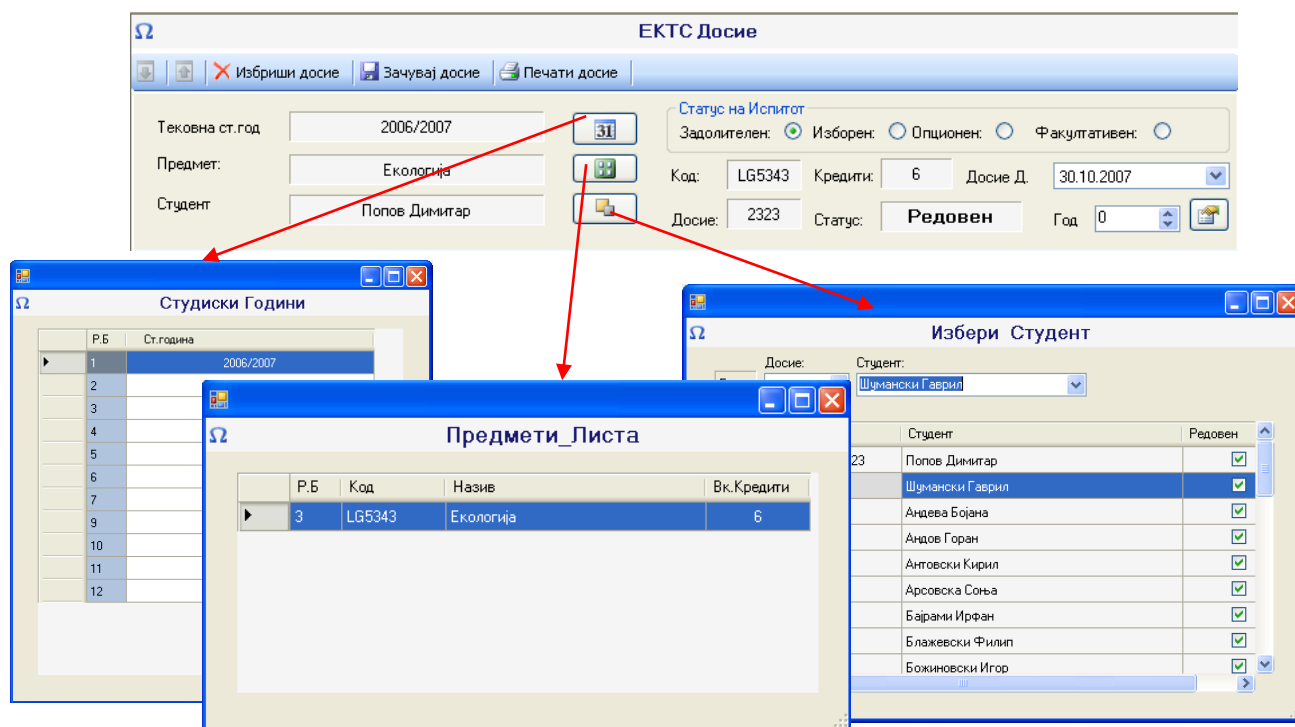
Ω ЕКТС Досие

Избриши досие | Зачувај досие | Печати досие

Тековна ст.год 2006/2007
Предмет: Екологија
Студент Попов Димитар

31

Статус на Испитот
Задолителен: Изборен: Опционен: Факултативен:

Код: LG5343 Кредити: 6 Досие Д. 30.10.2007
Досие: 2323 Статус: Редовен Год 0

Ω Студиски Години

| | Р.Б | Ст.година |
|---|---|---|
| ▶ | 1 | 2006/2007 |
| | 2 | |
| | 3 | |
| | 4 | |
| | 5 | |
| | 6 | |
| | 7 | |
| | 9 | |
| | 10 | |
| | 11 | |
| | 12 | |

Ω Предмети_Листа

| | Р.Б | Код | Назив | Вк.Кредити |
|---|---|---|---|---|
| ▶ | 3 | LG5343 | Екологија | 6 |

Ω Избери Студент

Досие: Студент:
Шумански Гаврил

| | Студент | Редовен |
|---|---|---|
| 23 | Попов Димитар | ☑ |
| | Шумански Гаврил | ☑ |
| | Андева Бојана | ☑ |
| | Андов Горан | ☑ |
| | Антовски Кирил | ☑ |
| | Арсовска Соња | ☑ |
| | Бајрами Ирфан | ☑ |
| | Блажевски Филип | ☑ |
| | Божиновски Игор | ☑ |